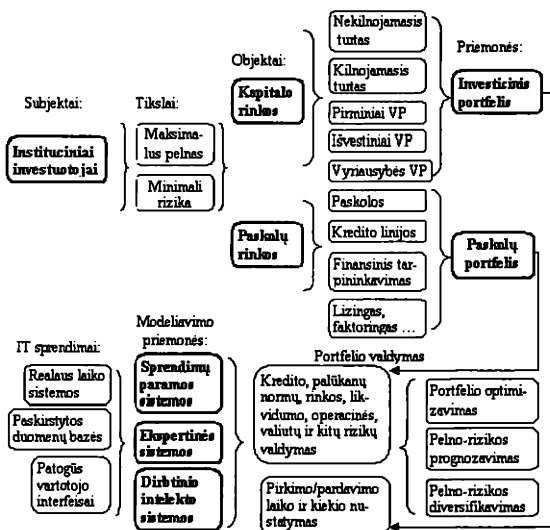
Subjektai:

Instituciniai investuotojai

Tikslai:

Maksimalus pelnas

Minimali rizika

Objektai:

Kapitalo rinkos

Nekilnojamasis turtas

Kilnojamasis turtas

Pirminiai VP

Išvestiniai VP

Vyriausybės VP

Priemonės:

Investicinis portfelis

Paskolų rinkos

Paskolos

Kredito linijos

Finansinis tarpininkavimas

Lizingas, faktoringas ...

Paskolų portfelis

IT sprendimai:

Realaus laiko sistemos

Paskirstytos duomenų bazės

Patogūs vartotojo interfeisai

Modeliavimo priemonės:

Sprendimų paramos sistemos

Ekspertinės sistemos

Dirbtinio intelekto sistemos

Portfelio valdymas

Kredito, palūkanų normų, rinkos, likvidumo, operacinės, valiutų ir kitų rizikų valdymas

Pirkimo/pardavimo laiko ir kiekio nustatymas

Portfelio optimizavimas

Pelno-rizikos prognozavimas

Pelno-rizikos diversifikavimas